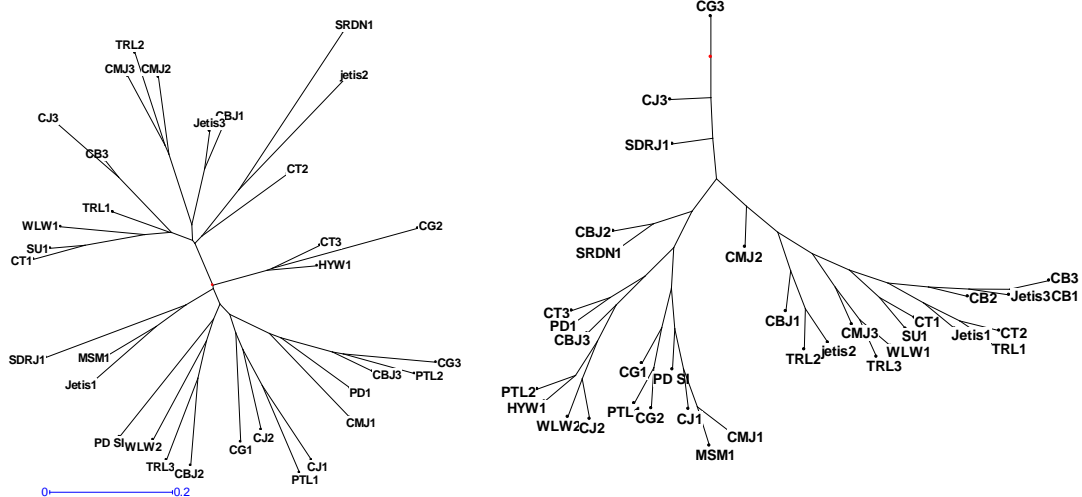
SRDN1
TRL2
CMJ3
CMJ2
jetis2
CJ3
CBJ1
Jetis3
CB3
CT2
TRL1
WLW1
CG2
CT3
SU1
HYW1
CT1
SDRJ1
MSM1
CG3
CBJ3
PTL2
Jetis1
PD1
CMJ1
PD SI
WLW2
CJ2
TRL3
CBJ2
CG1
CJ1
PTL1
0
0.2

CG3
CJ3
SDRJ1
CBJ2
SRDN1
CMJ2
CB3
CB2
Jetis3
CB1
CT3
PD1
CBJ3
CBJ1
CMJ3
CT1
Jetis1
CT2
SU1
TRL1
TRL2
jetis2
WLW1
TRL3
CG1
PD SI
PTL2
HYW1
PTL
CG2
WLW2
CJ2
CJ1
CMJ1
MSM1